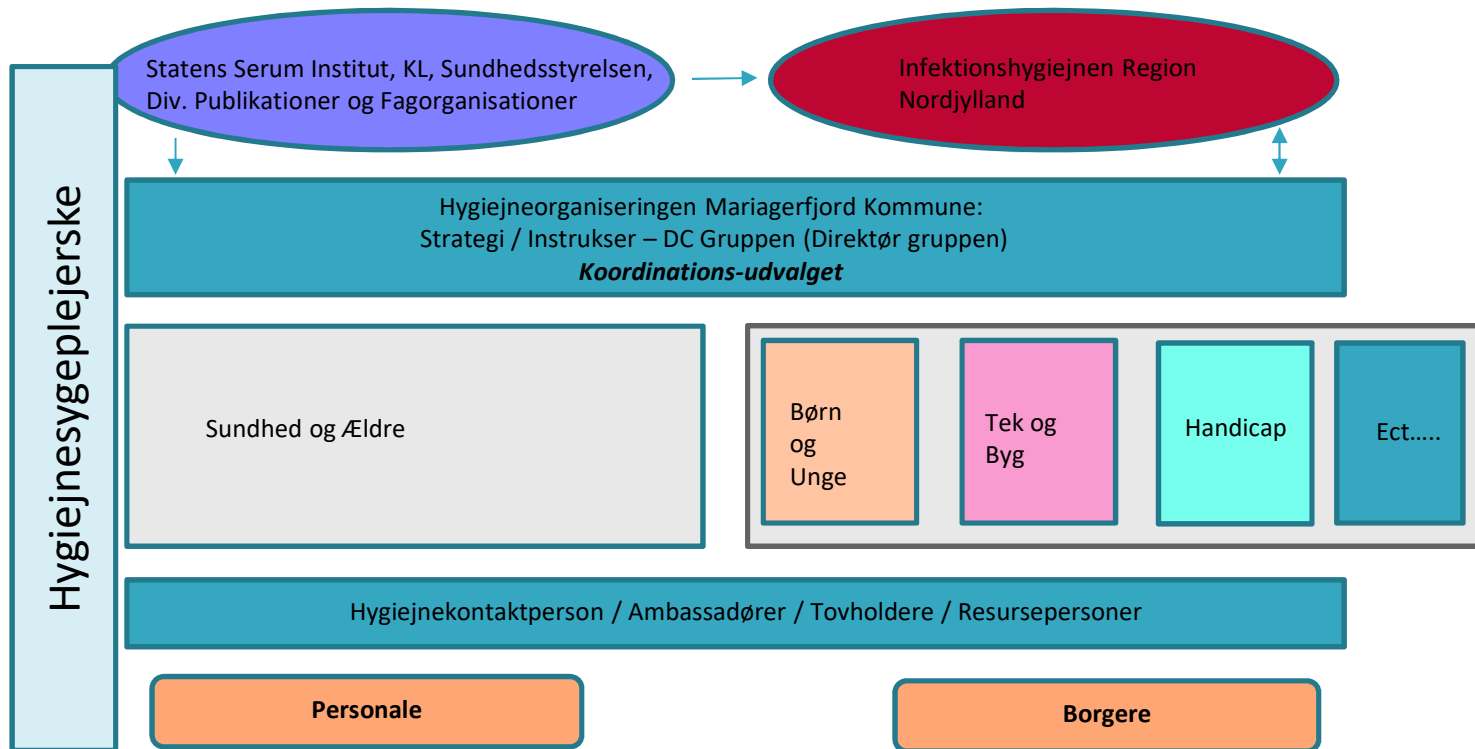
Hygiejnesygeplejerske

Statens Serum Institut, KL, Sundhedsstyrelsen, Div. Publikationer og Fagorganisationer

Infektionshygiejnen Region Nordjylland

Hygiejneorganiseringen Mariagerfjord Kommune:
Strategi / Instrukser – DC Gruppen (Direktør gruppen)
***Koordinations-udvalget***

Sundhed og Ældre

Børn og Unge

Tek og Byg

Handicap

Ect…..

Hygiejnekontaktperson / Ambassadører / Tovholdere / Resursepersoner

**Personale**

**Borgere**